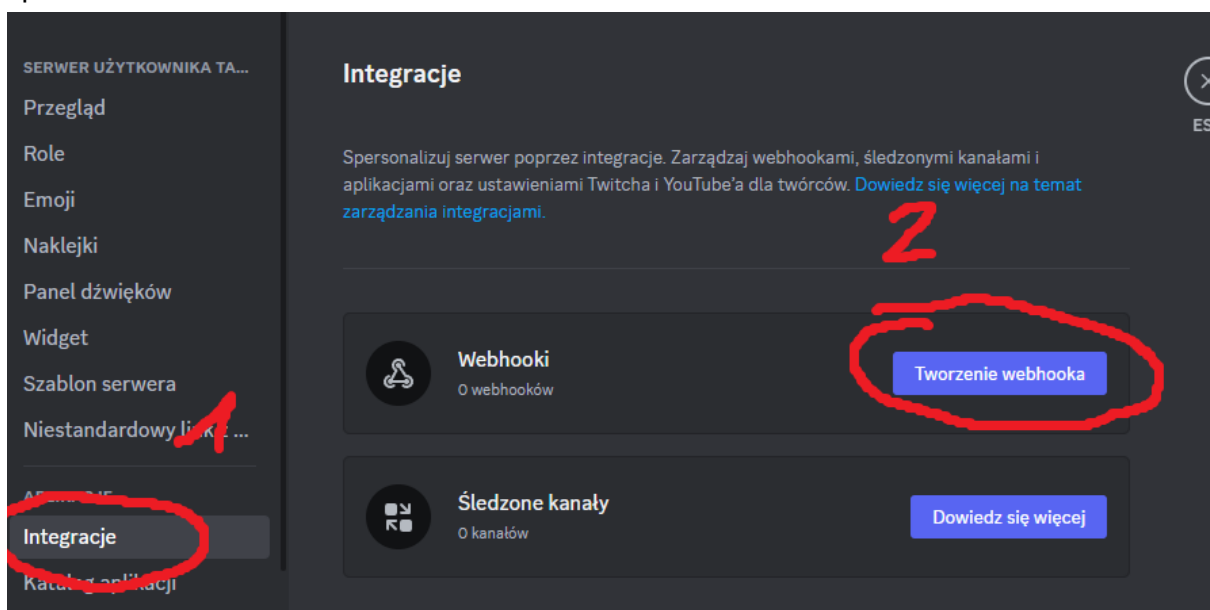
SERWER UŻYTKOWNIKA TA...
Przegląd
Role
Emoji
Naklejki
Panel dźwięków
Widget
Szablon serwera
Niestandardowy l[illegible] ...
1
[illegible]
Integracje
Kat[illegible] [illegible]ji

Integracje

ES

Spersonalizuj serwer poprzez integracje. Zarządzaj webhookami, śledzonymi kanałami i aplikacjami oraz ustawieniami Twitcha i YouTube'a dla twórców. Dowiedz się więcej na temat zarządzania integracjami.

2

Webhooki
0 webhooków
Tworzenie webhooka

Śledzone kanały
0 kanałów
Dowiedz się więcej